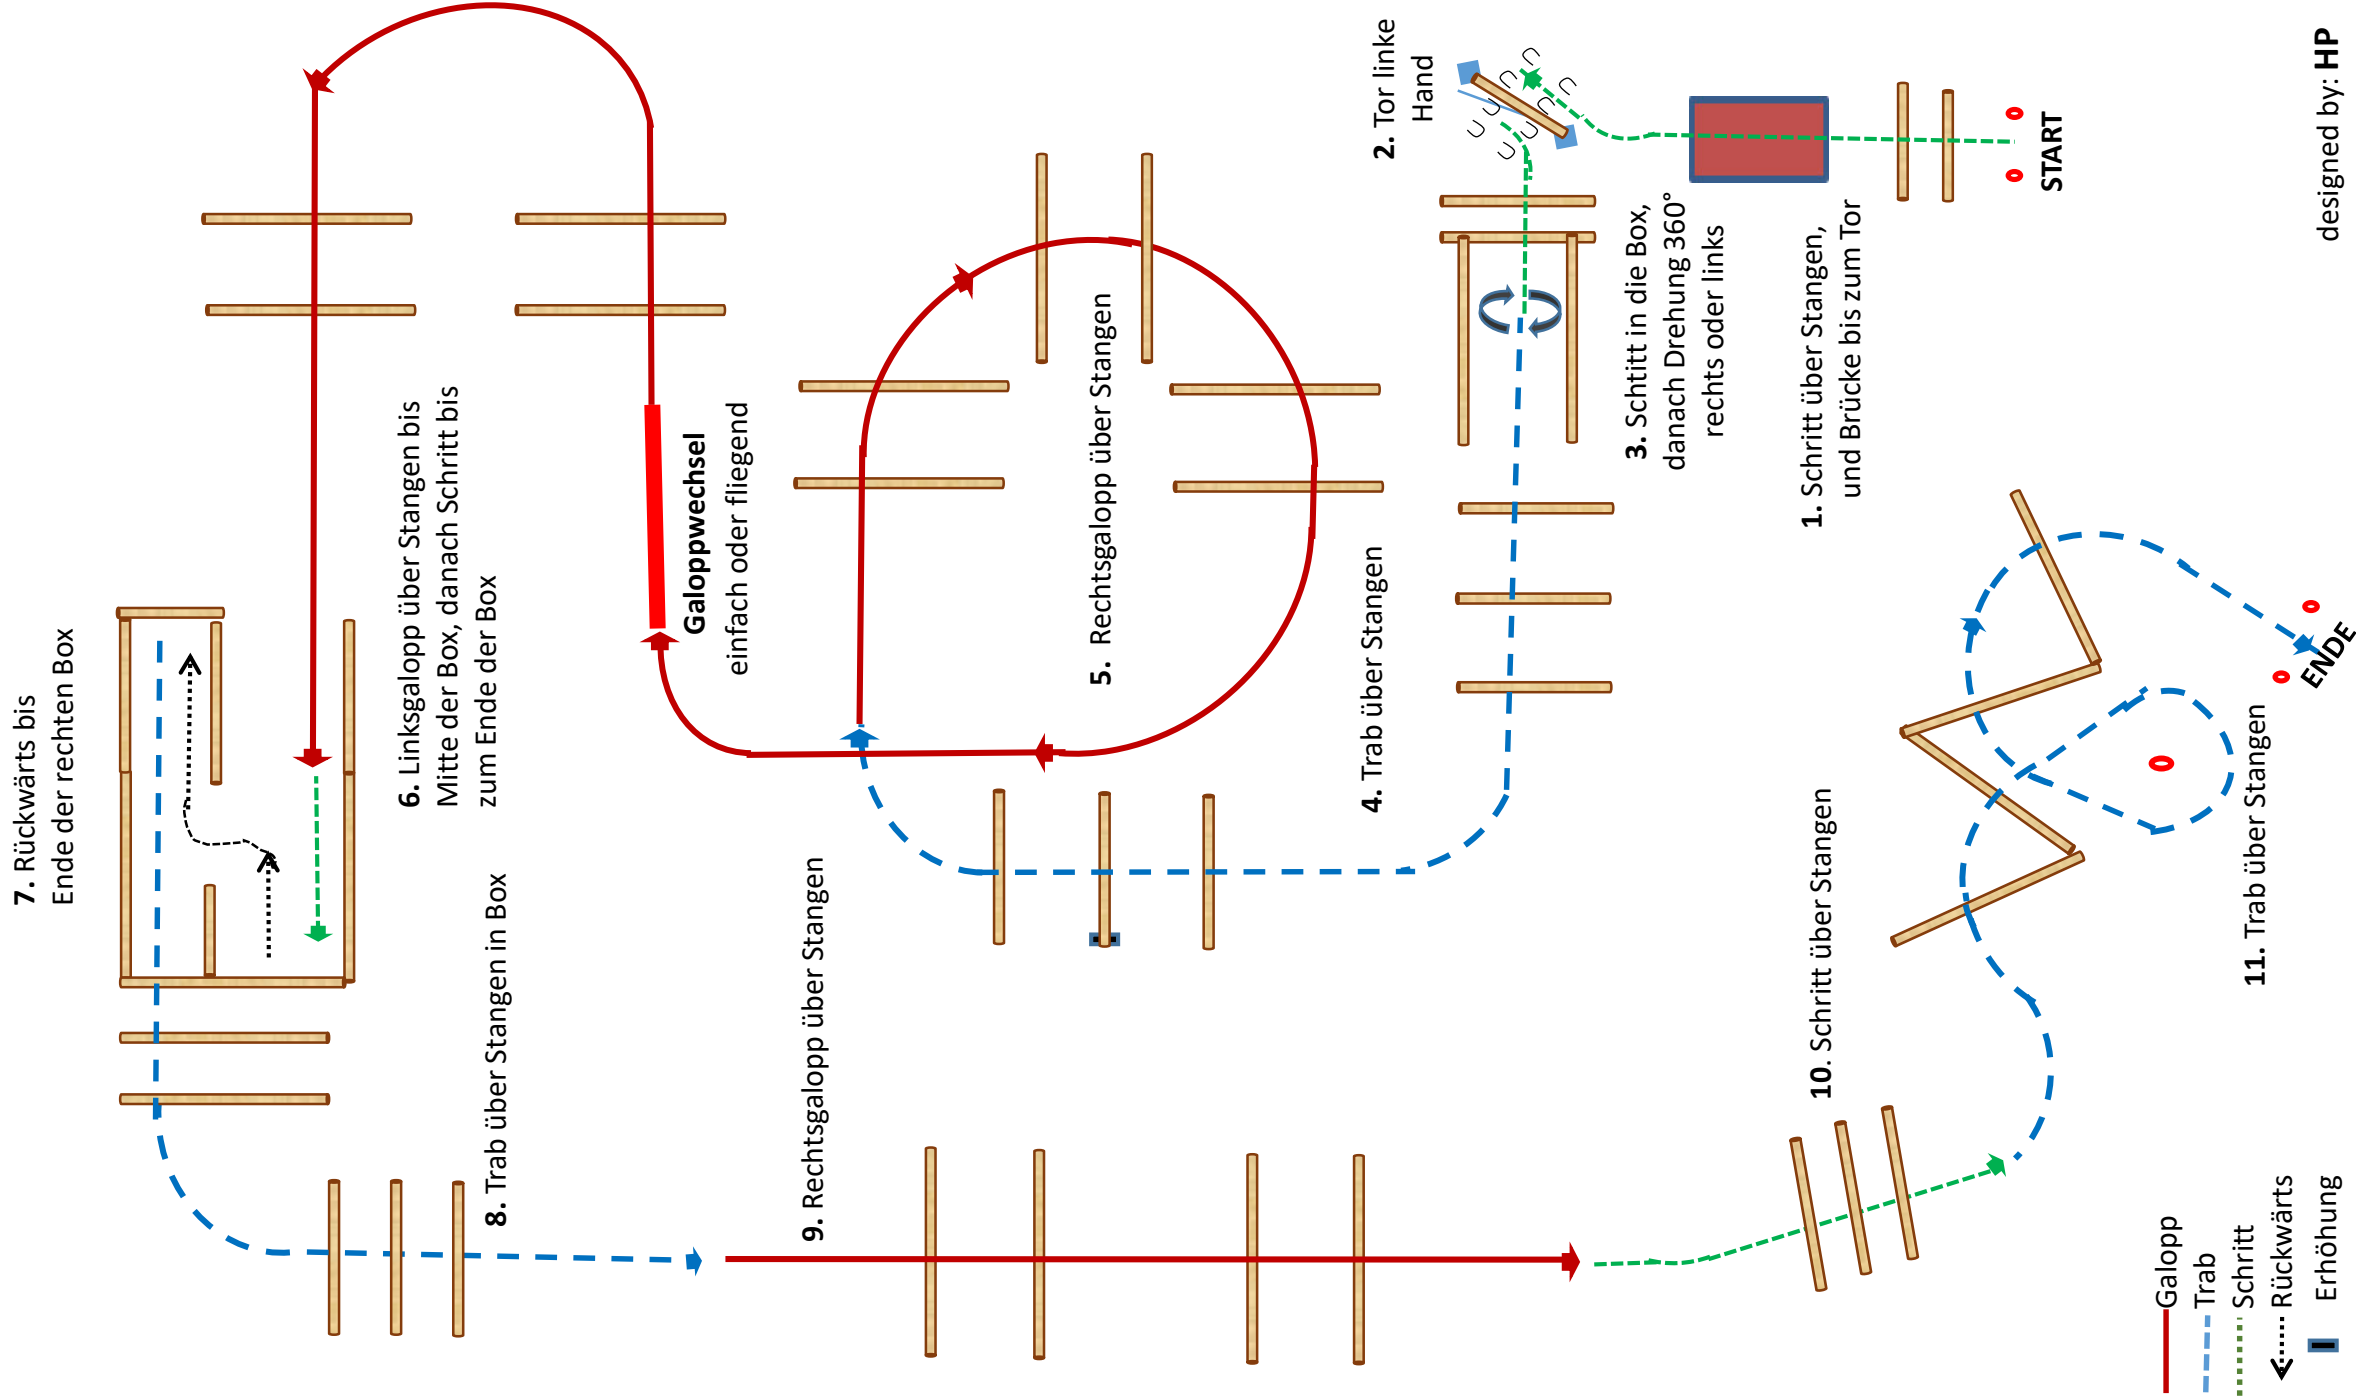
designed by: HP

START

1. Schritt über Stangen, und Brücke bis zum Tor

2. Tor linke Hand

3. Schitt in die Box, danach Drehung 360° rechts oder links

4. Trab über Stangen

5. Rechtsgalopp über Stangen

Galoppwechsel einfach oder fliegend

6. Linksgalopp über Stangen bis Mitte der Box, danach Schritt bis zum Ende der Box

7. Rückwärts bis Ende der rechten Box

8. Trab über Stangen in Box

9. Rechtsgalopp über Stangen

10. Schritt über Stangen

11. Trab über Stangen

ENDE

Galopp
Trab
Schritt
Rückwärts
Erhöhung